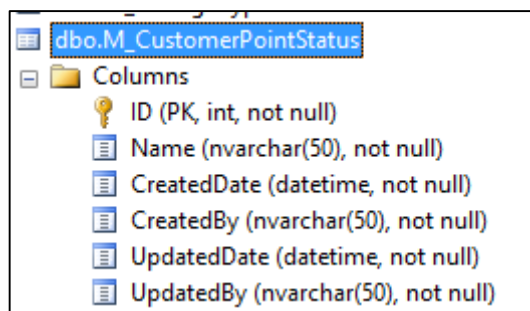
dbo.M_CustomerPointStatus
Columns
ID (PK, int, not null)
Name (nvarchar(50), not null)
CreatedDate (datetime, not null)
CreatedBy (nvarchar(50), not null)
UpdatedDate (datetime, not null)
UpdatedBy (nvarchar(50), not null)